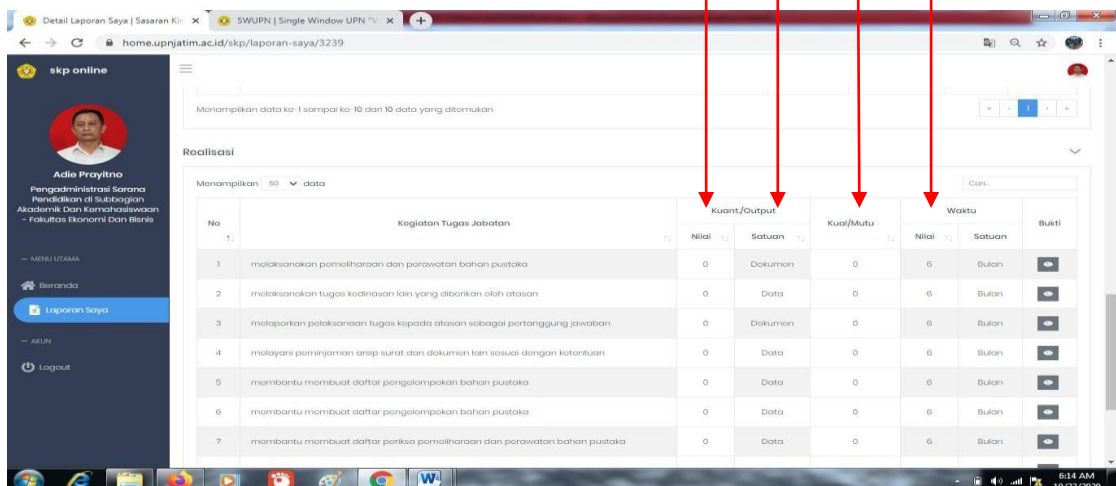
Detail Laporan Saya | Sasaran Ki ×
SWUPN | Single Window UPN "V ×
home.upnjatim.ac.id/skp/laporan-saya/3239

skp online

Adie Prayitno
Pengadministrasi Sarana Pendidikan di Subbagian Akademik Dan Kemahasiswaan - Fakultas Ekonomi Dan Bisnis

— MENU UTAMA
Beranda
Laporan Saya
— AKUN
Logout

Menampilkan data ke-1 sampai ke-10 dari 10 data yang ditemukan

« ‹ 1 › »

Realisasi

Menampilkan 50 data

Cari:

| No | Kegiatan Tugas Jabatan | Kuant/Output Nilai | Kuant/Output Satuan | Kual/Mutu | Waktu Nilai | Waktu Satuan | Bukti |
|---|---|---|---|---|---|---|---|
| 1 | melaksanakan pemeliharaan dan perawatan bahan pustaka | 0 | Dokumen | 0 | 6 | Bulan | |
| 2 | melaksanakan tugas kedinasan lain yang diberikan oleh atasan | 0 | Data | 0 | 6 | Bulan | |
| 3 | melaporkan pelaksanaan tugas kepada atasan sebagai pertanggung jawaban | 0 | Dokumen | 0 | 6 | Bulan | |
| 4 | melayani peminjaman arsip surat dan dokumen lain sesuai dengan ketentuan | 0 | Data | 0 | 6 | Bulan | |
| 5 | membantu membuat daftar pengelompokan bahan pustaka | 0 | Data | 0 | 6 | Bulan | |
| 6 | membantu membuat daftar pengelompokan bahan pustaka | 0 | Data | 0 | 6 | Bulan | |
| 7 | membantu membuat daftar periksa pemeliharaan dan perawatan bahan pustaka | 0 | Data | 0 | 6 | Bulan | |

6:14 AM
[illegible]